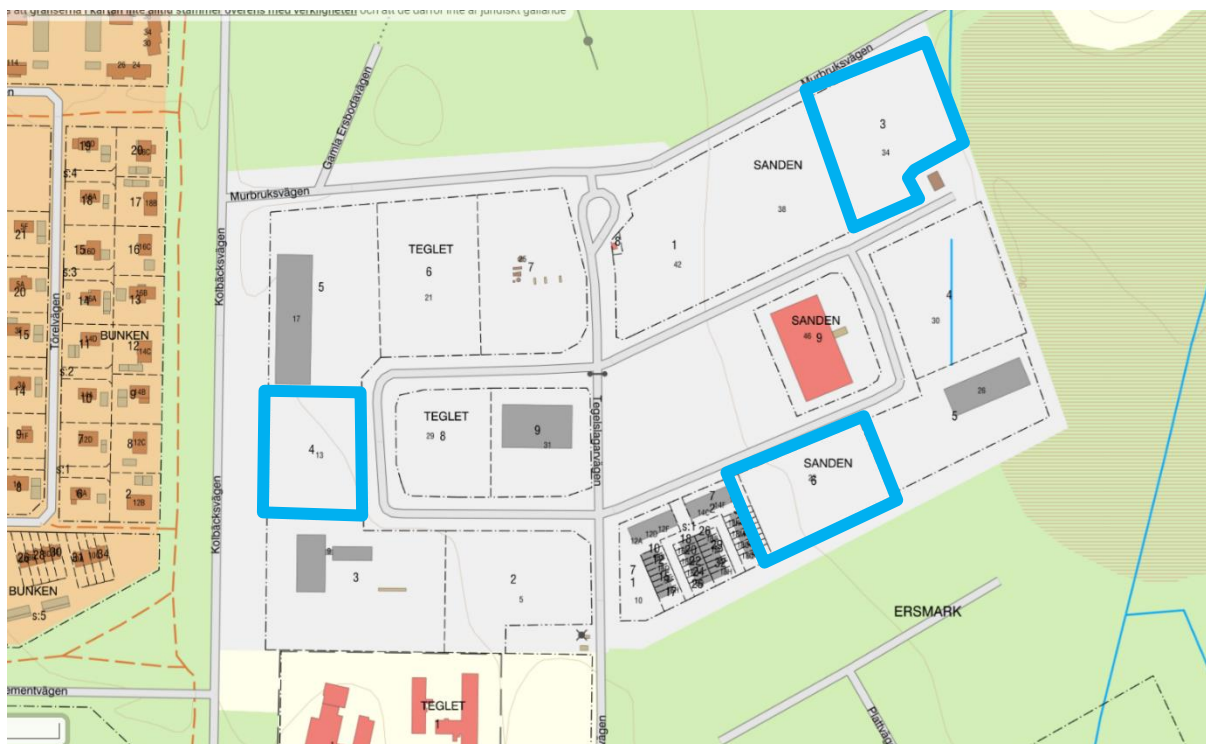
e att gränserna i kartan inte alltid stämmer överens med verkligheten och att de därför inte är juridiskt gällande

Murbruksvägen
Gamla Ersbodavägen
Murbruksvägen
Kolbäcksvägen
Törelvägen
Tegelslagarvägen
Kolbäcksvägen
Cementvägen
Plattvägen

34
30
26 24
19
20
S:4
18
17
21
15
16
S:3
20
14
13
BUNKEN
15
11
12
S:2
14
10
9
9
7
8
S:1
8
6
2
26 28 30
31 34
BUNKEN
S:5

SANDEN
3
34
38
1
42
8
TEGLET
6
21
7
5
17
SANDEN
46 9
4
30
TEGLET
29 8
9
31
4
13
26
5
SANDEN
6
7
S:1
7
1
10
3
2
5
ERSMARK
TEGLET
1